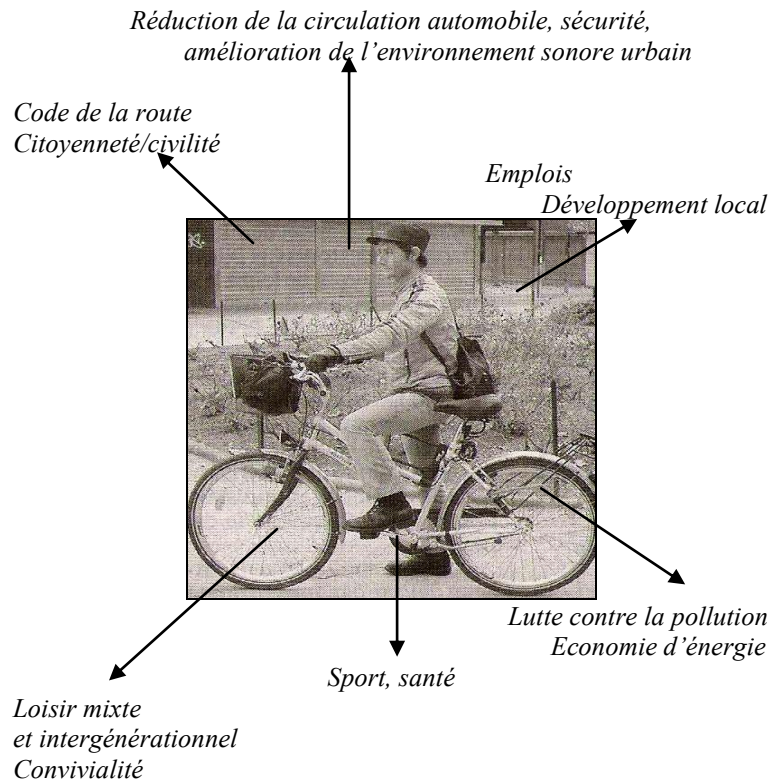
Réduction de la circulation automobile, sécurité, amélioration de l'environnement sonore urbain

Code de la route
Citoyenneté/civilité

Emplois
Développement local

Lutte contre la pollution
Economie d'énergie

Sport, santé

Loisir mixte
et intergénérationnel
Convivialité